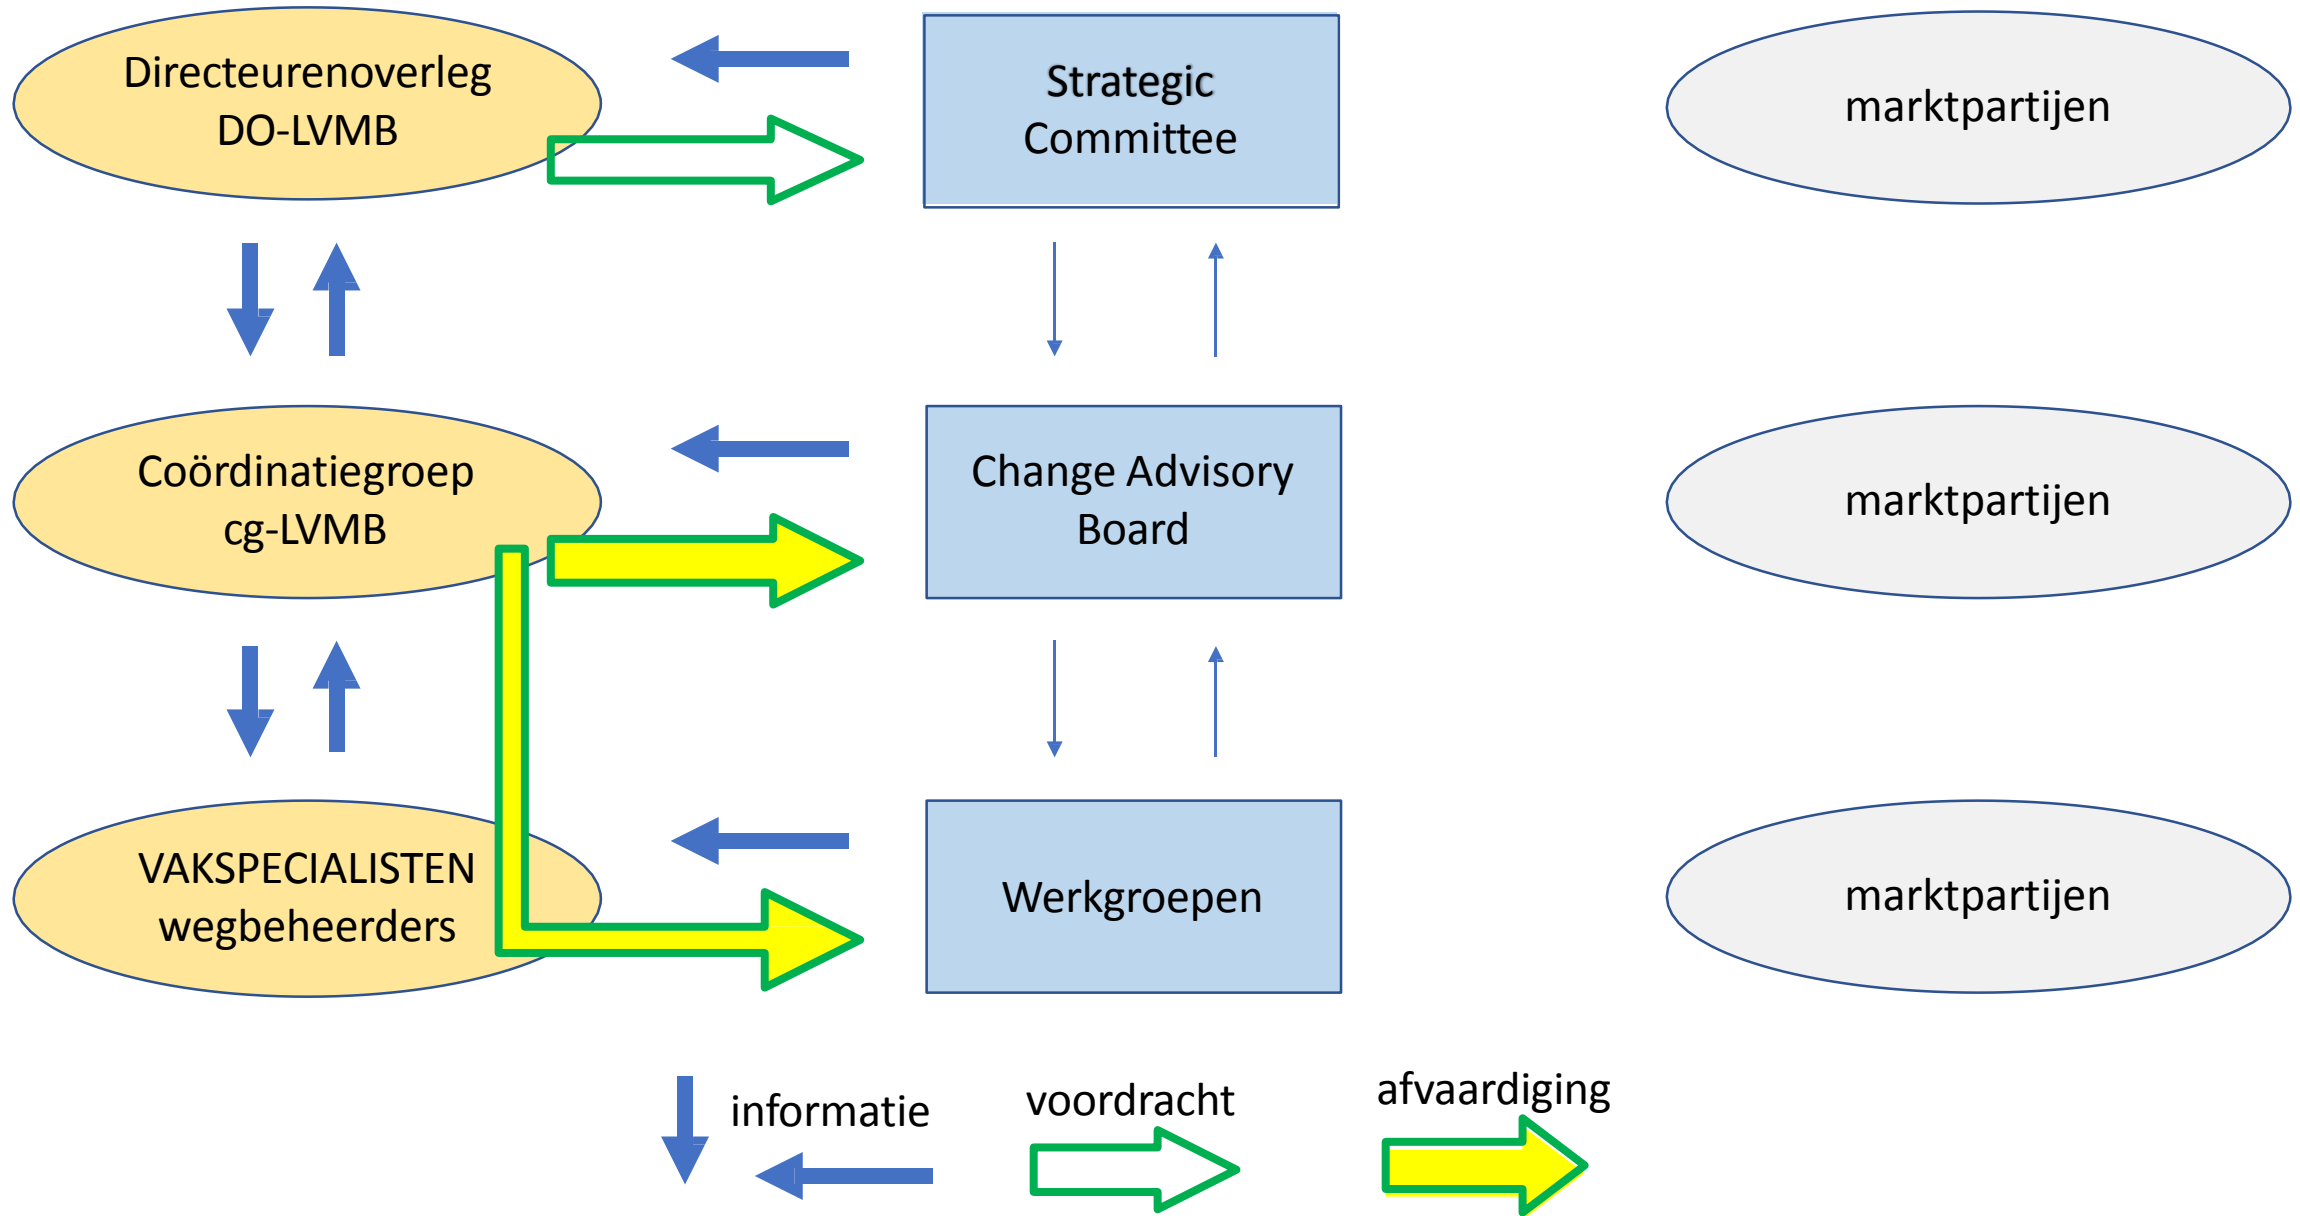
Directeurenoverleg
DO-LVMB

Strategic
Committee

marktpartijen

Coördinatiegroep
cg-LVMB

Change Advisory
Board

marktpartijen

VAKSPECIALISTEN
wegbeheerders

Werkgroepen

marktpartijen

informatie

voordracht

afvaardiging